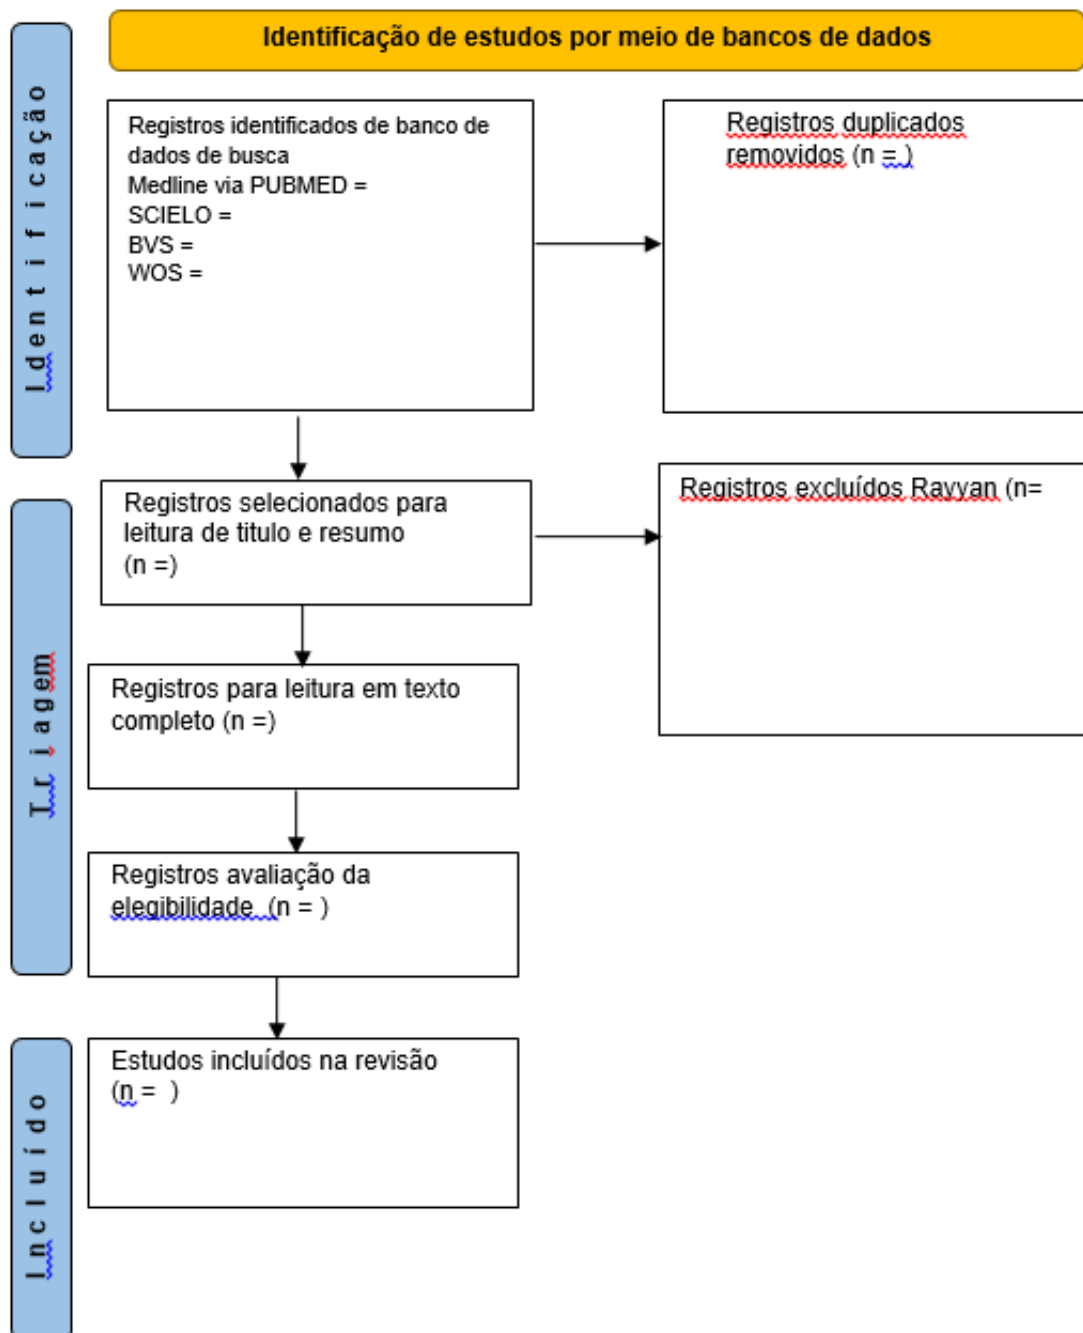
Identificação de estudos por meio de bancos de dados

I d e n t i f i c a ç ã o

Registros identificados de banco de dados de busca
Medline via PUBMED =
SCIELO =
BVS =
WOS =

Registros duplicados removidos (n = )

T r i a g e m

Registros selecionados para leitura de titulo e resumo
(n =)

Registros excluídos Rayyan (n=

Registros para leitura em texto completo (n =)

Registros avaliação da elegibilidade (n = )

I n c l u í d o

Estudos incluídos na revisão
(n = )